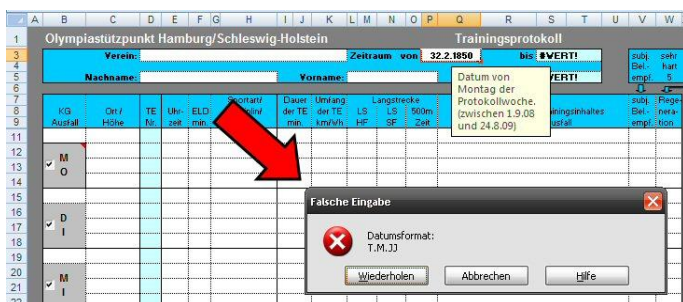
A B C D E F G H I J K L M N O P Q R S T U V W

1 Olympiastützpunkt Hamburg/Schleswig-Holstein Trainingsprotokoll

3 Verein: Zeitraum von 32.2.1850 bis #WERT!

5 Nachname: Vorname: #WERT!

subj. Bel.-empf. sehr hart 5

Datum von Montag der Protokollwoche. (zwischen 1.9.08 und 24.8.09)

| KG Ausfall | Ort / Höhe | TE Nr. | Uhrzeit | ELD min. | Sportart/ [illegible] | Dauer der TE min. | Umfang der TE km/h/h | LS HF | Langstrecke LS SF | 500m Zeit | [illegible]ainingsinhaltes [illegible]sfall | subj. Bel.-empf. | Regeneration |
|---|---|---|---|---|---|---|---|---|---|---|---|---|---|

11
12 ✔ M
13 O
14
15
16 ✔ D
17 I
18
19
20
21 ✔ M
22 I

Falsche Eingabe

Datumsformat:
T.M.JJ

Wiederholen Abbrechen Hilfe